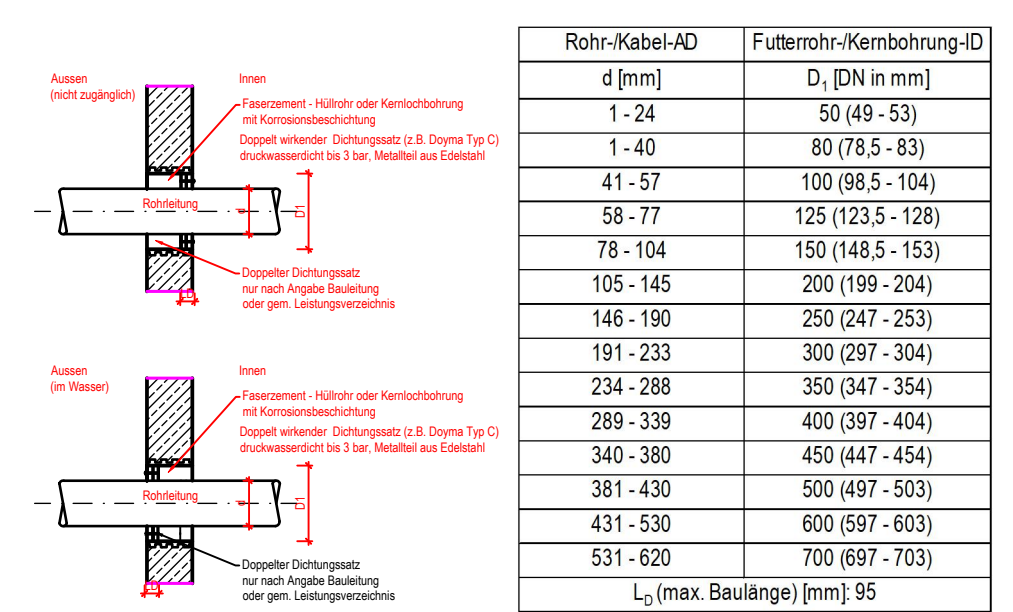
Aussen
(nicht zugänglich)

Innen

Faserzement - Hüllrohr oder Kernlochbohrung mit Korrosionsbeschichtung

Doppelt wirkender Dichtungssatz (z.B. Doyma Typ C) druckwasserdicht bis 3 bar, Metallteil aus Edelstahl

Rohrleitung

D1

Doppelter Dichtungssatz nur nach Angabe Bauleitung oder gem. Leistungsverzeichnis

LD

Aussen
(im Wasser)

Innen

Faserzement - Hüllrohr oder Kernlochbohrung mit Korrosionsbeschichtung

Doppelt wirkender Dichtungssatz (z.B. Doyma Typ C) druckwasserdicht bis 3 bar, Metallteil aus Edelstahl

Rohrleitung

D1

Doppelter Dichtungssatz nur nach Angabe Bauleitung oder gem. Leistungsverzeichnis

LD

| Rohr-/Kabel-AD | Futterrohr-/Kernbohrung-ID |
|---|---|
| d [mm] | $D_1$ [DN in mm] |
| 1 - 24 | 50 (49 - 53) |
| 1 - 40 | 80 (78,5 - 83) |
| 41 - 57 | 100 (98,5 - 104) |
| 58 - 77 | 125 (123,5 - 128) |
| 78 - 104 | 150 (148,5 - 153) |
| 105 - 145 | 200 (199 - 204) |
| 146 - 190 | 250 (247 - 253) |
| 191 - 233 | 300 (297 - 304) |
| 234 - 288 | 350 (347 - 354) |
| 289 - 339 | 400 (397 - 404) |
| 340 - 380 | 450 (447 - 454) |
| 381 - 430 | 500 (497 - 503) |
| 431 - 530 | 600 (597 - 603) |
| 531 - 620 | 700 (697 - 703) |
| $L_D$ (max. Baulänge) [mm]: 95 | |